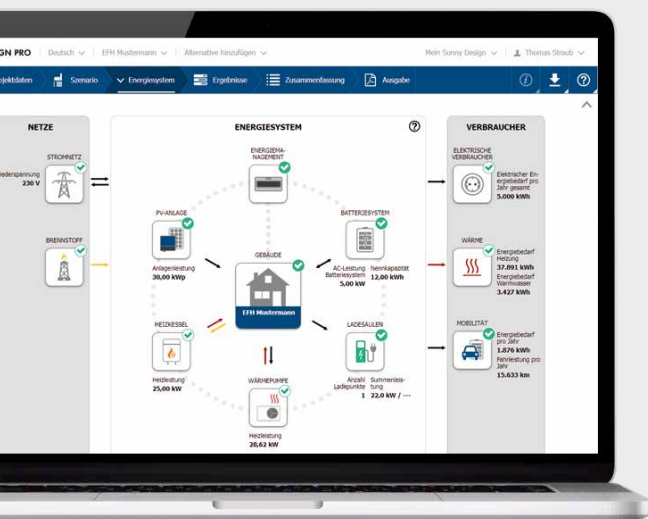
GN PRO Deutsch ∨ | EFH Mustermann ∨ | Alternative hinzufügen ∨ Mein Sunny Design ∨ | Thomas Straub ∨

ojektdaten Szenario Energiesystem Ergebnisse Zusammenfassung Ausgabe

NETZE

STROMNETZ
iederspannung 230 V

BRENNSTOFF

ENERGIESYSTEM

ENERGIEMANAGEMENT

PV-ANLAGE
Anlagenleistung 30,00 kWp

BATTERIESYSTEM
AC-Leistung Batteriesystem 5,00 kW
Nennkapazität 12,00 kWh

GEBÄUDE
EFH Mustermann

HEIZKESSEL
Heizleistung 25,00 kW

LADESÄULEN
Anzahl Ladepunkte 1
Summenleistung 22,0 kW / ---

WÄRMEPUMPE
Heizleistung 28,62 kW

VERBRAUCHER

ELEKTRISCHE VERBRAUCHER
Elektrischer Energiebedarf pro Jahr gesamt 5.000 kWh

WÄRME
Energiebedarf Heizung 37.891 kWh
Energiebedarf Warmwasser 3.427 kWh

MOBILITÄT
Energiebedarf pro Jahr 1.876 kWh
Fahrleistung pro Jahr 15.633 km